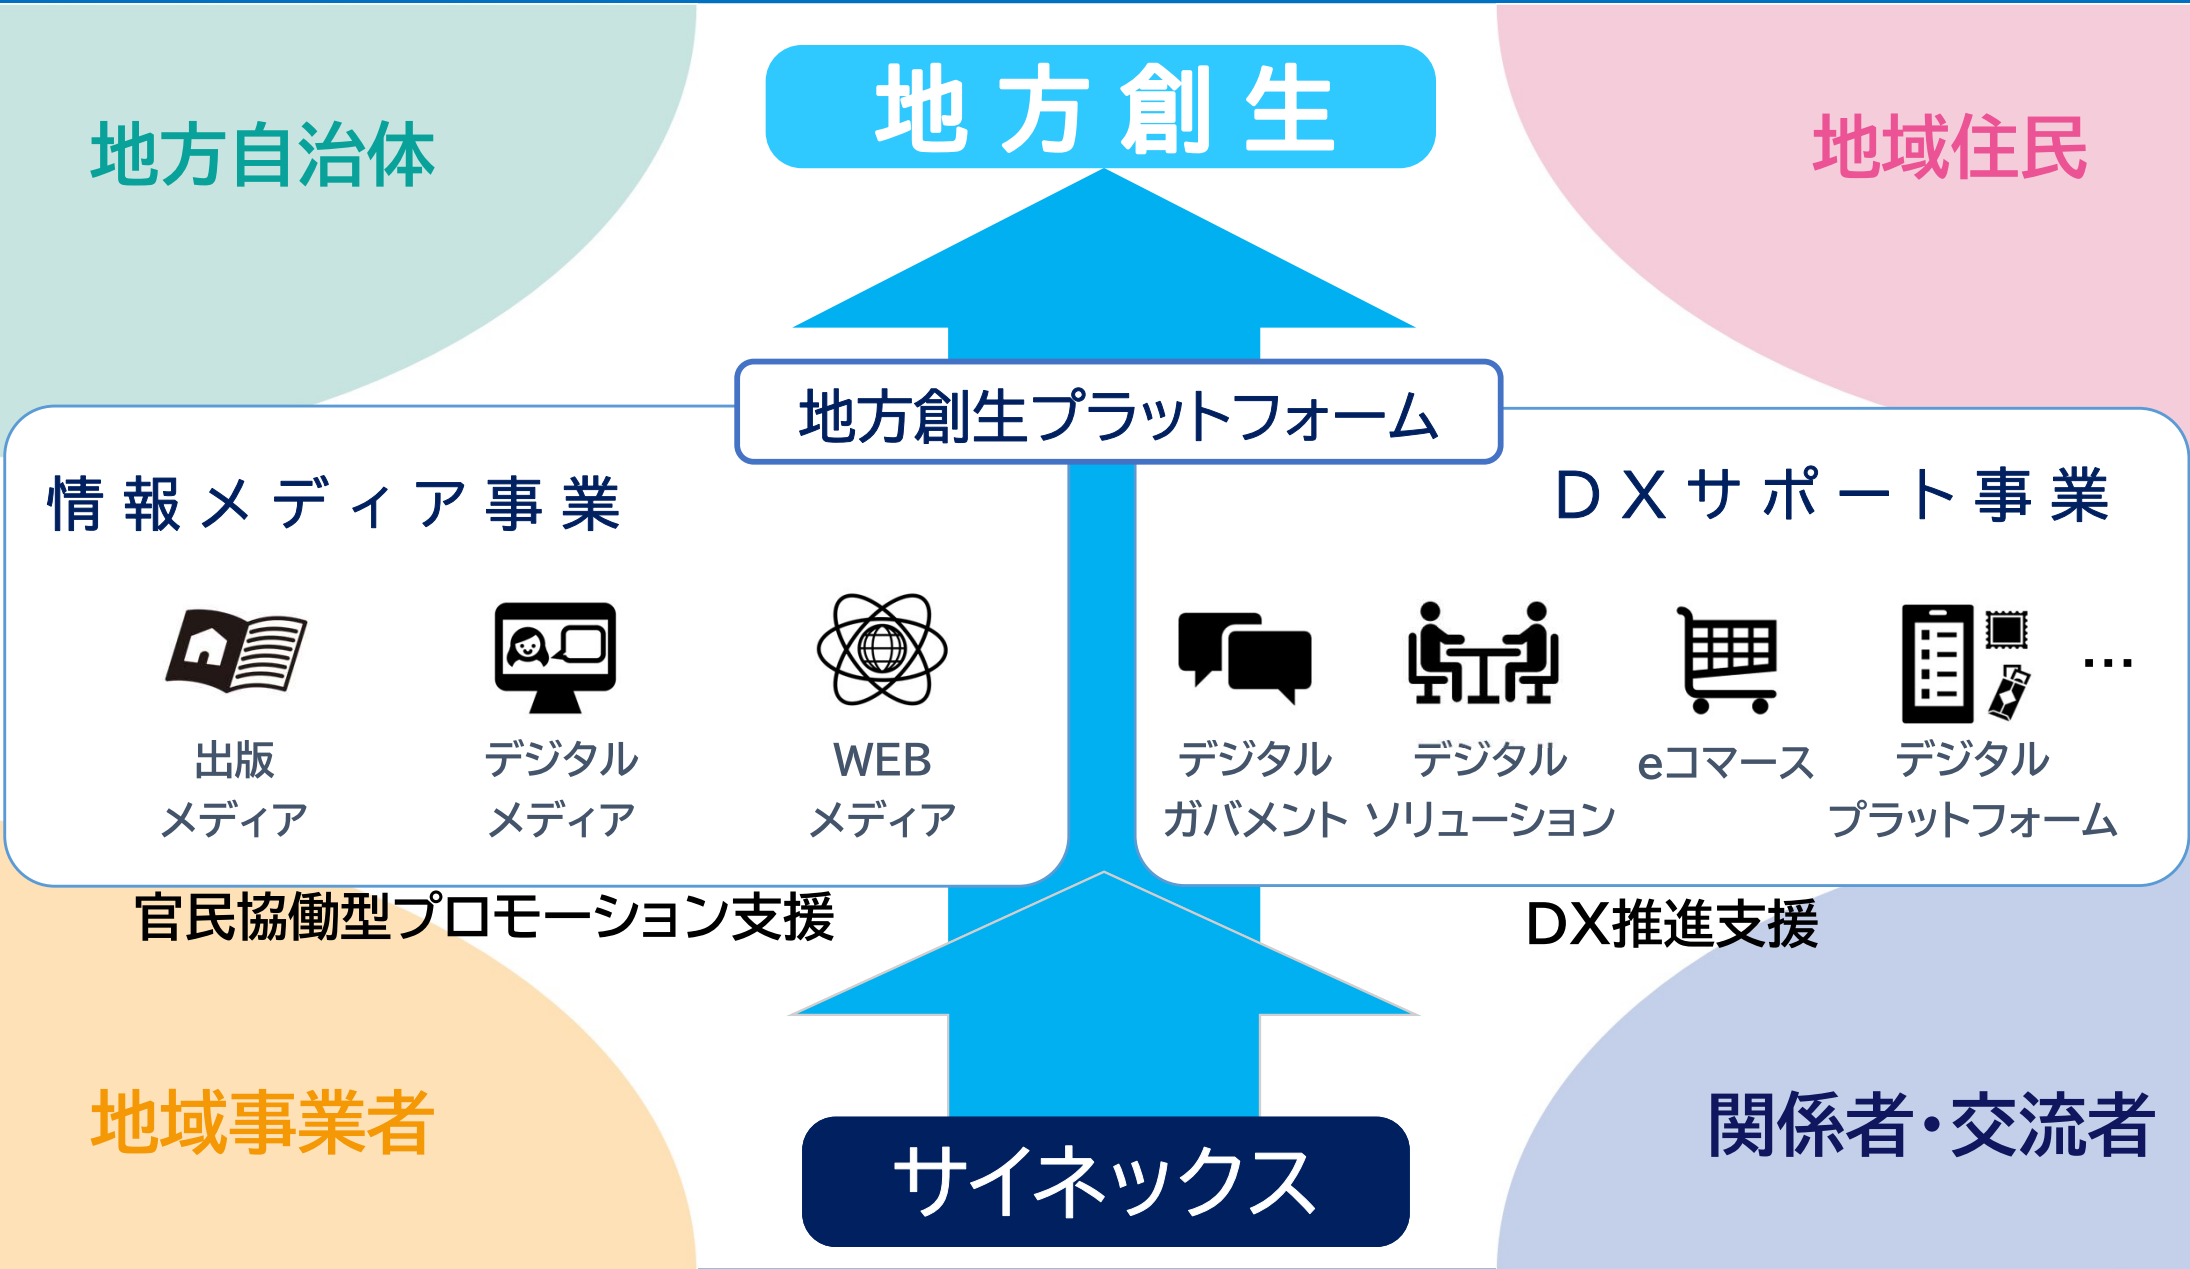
地方自治体

地方創生

地域住民

地方創生プラットフォーム

情報メディア事業

出版
メディア

デジタル
メディア

WEB
メディア

DXサポート事業

デジタル
ガバメント

デジタル
ソリューション

eコマース

デジタル
プラットフォーム

…

官民協働型プロモーション支援

DX推進支援

地域事業者

サイネックス

関係者・交流者